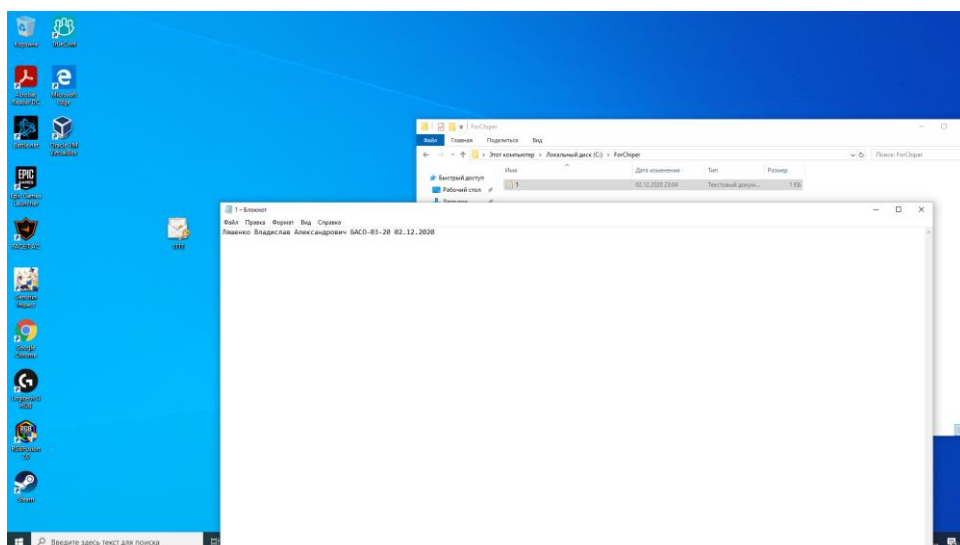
Корзина
Adobe Acrobat DC
Microsoft Edge
BlueStacks
Oracle VM VirtualBox
Epic Games Launcher
Genshin Impact
Google Chrome
Logitech G HUB
Steam

1111

ForChiper
Файл Главная Поделиться Вид
Этот компьютер › Локальный диск (C:) › ForChiper
Поиск: ForChiper
Быстрый доступ
Рабочий стол
Имя
Дата изменения
Тип
Размер
1
02.12.2020 23:04
Текстовый докум...
1 КБ

1 – Блокнот
Файл Правка Формат Вид Справка
Ляшенко Владислав Александрович БАСО-03-20 02.12.2020

Введите здесь текст для поиска